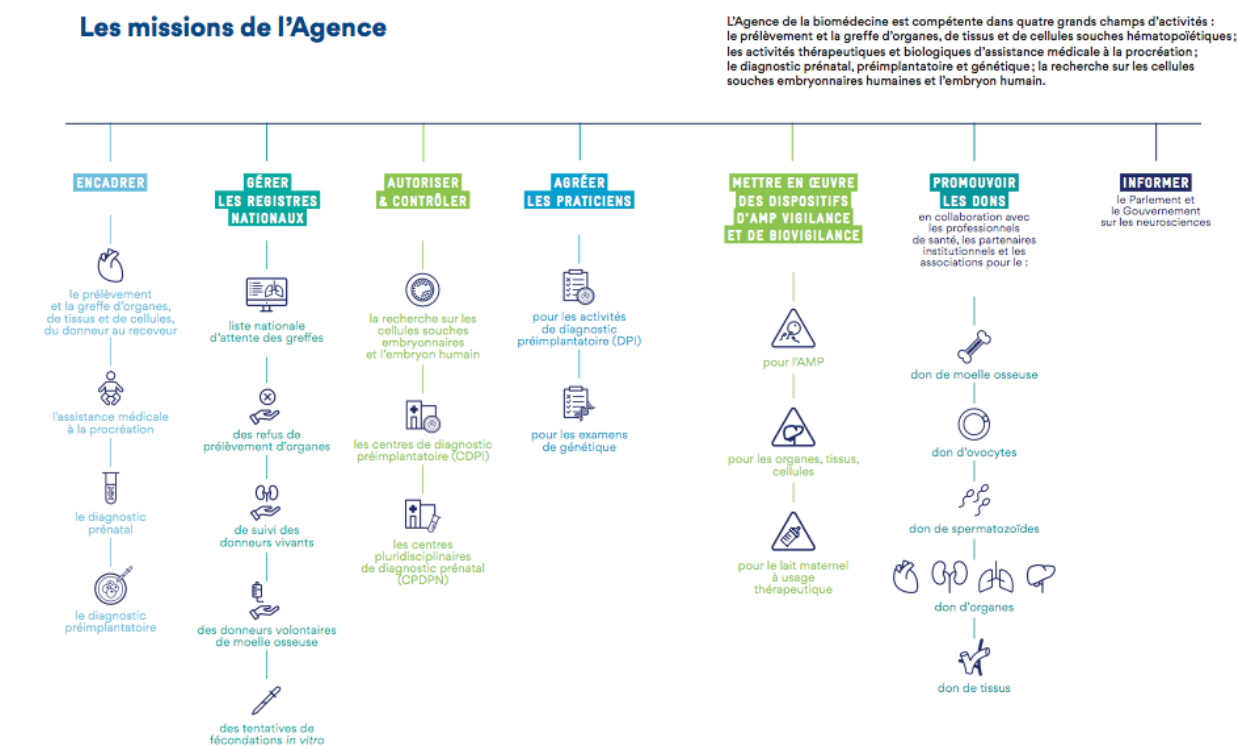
Les missions de l'Agence

L'Agence de la biomédecine est compétente dans quatre grands champs d'activités : le prélèvement et la greffe d'organes, de tissus et de cellules souches hématopoïétiques ; les activités thérapeutiques et biologiques d'assistance médicale à la procréation ; le diagnostic prénatal, préimplantatoire et génétique ; la recherche sur les cellules souches embryonnaires humaines et l'embryon humain.

ENCADRER

le prélèvement et la greffe d'organes, de tissus et de cellules, du donneur au receveur

l'assistance médicale à la procréation

le diagnostic prénatal

le diagnostic préimplantatoire

GÉRER LES REGISTRES NATIONAUX

liste nationale d'attente des greffes

des refus de prélèvement d'organes

de suivi des donneurs vivants

des donneurs volontaires de moelle osseuse

des tentatives de fécondations in vitro

AUTORISER & CONTRÔLER

la recherche sur les cellules souches embryonnaires et l'embryon humain

les centres de diagnostic préimplantatoire (CDPI)

les centres pluridisciplinaires de diagnostic prénatal (CPDPN)

AGRÉER LES PRATICIENS

pour les activités de diagnostic préimplantatoire (DPI)

pour les examens de génétique

METTRE EN ŒUVRE DES DISPOSITIFS D'AMP VIGILANCE ET DE BIOVIGILANCE

pour l'AMP

pour les organes, tissus, cellules

pour le lait maternel à usage thérapeutique

PROMOUVOIR LES DONS
en collaboration avec les professionnels de santé, les partenaires institutionnels et les associations pour le :

don de moelle osseuse

don d'ovocytes

don de spermatozoïdes

don d'organes

don de tissus

INFORMER
le Parlement et le Gouvernement sur les neurosciences